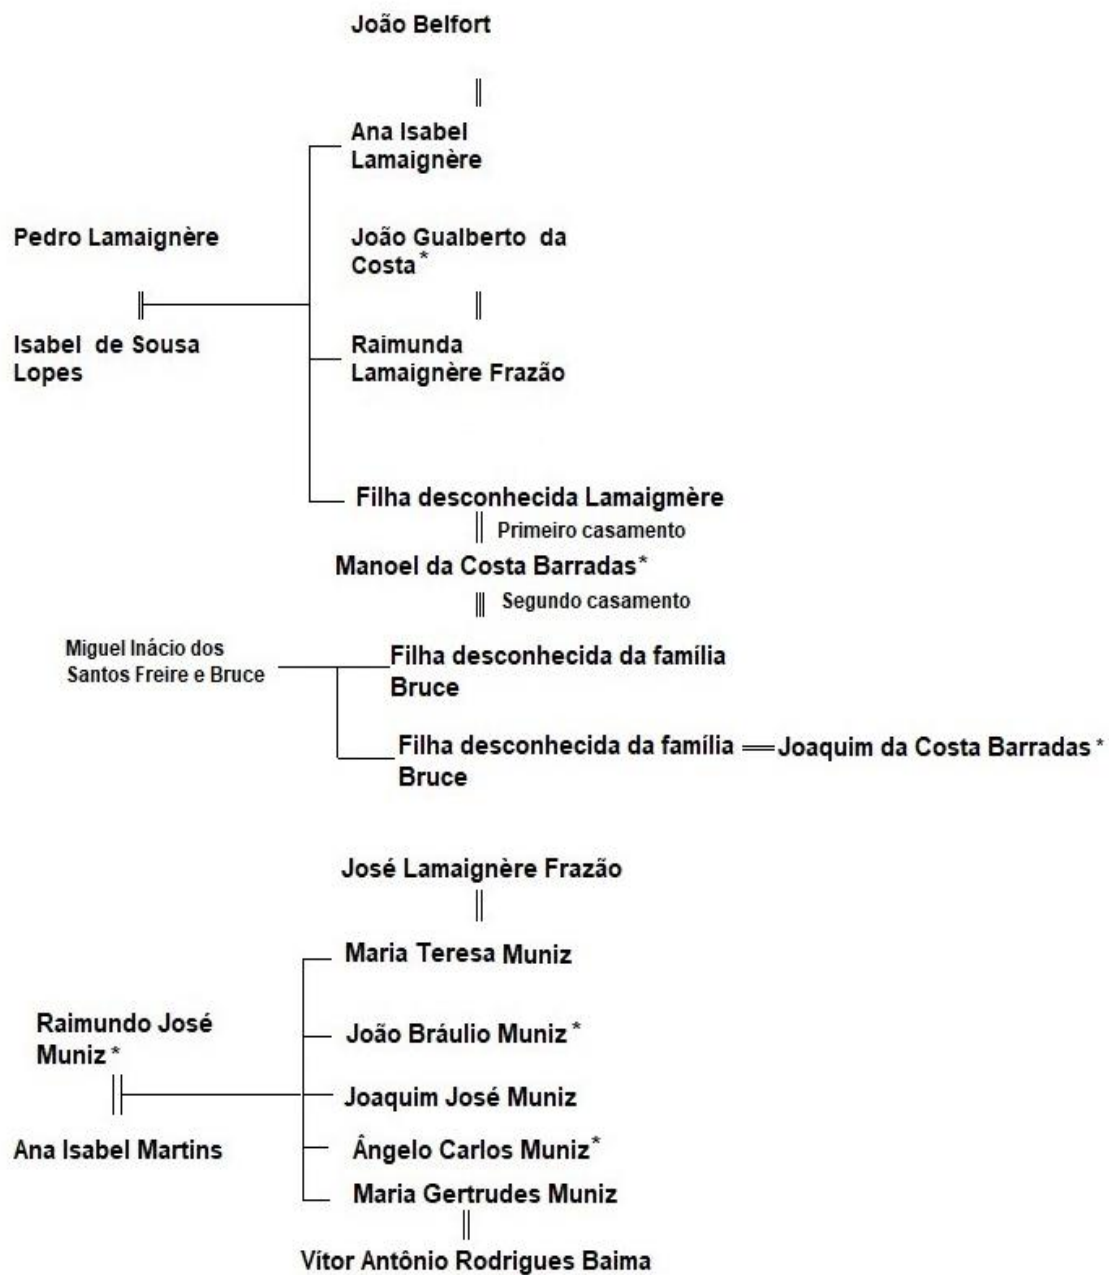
João Belfort

Ana Isabel Lamaignère

Pedro Lamaignère

João Gualberto da Costa*

Isabel de Sousa Lopes

Raimunda Lamaignère Frazão

Filha desconhecida Lamaigmère

Primeiro casamento

Manoel da Costa Barradas*

Segundo casamento

Miguel Inácio dos Santos Freire e Bruce

Filha desconhecida da família Bruce

Filha desconhecida da família Bruce

Joaquim da Costa Barradas*

José Lamaignère Frazão

Maria Teresa Muniz

Raimundo José Muniz*

João Bráulio Muniz*

Joaquim José Muniz

Ana Isabel Martins

Ângelo Carlos Muniz*

Maria Gertrudes Muniz

Vítor Antônio Rodrigues Baima